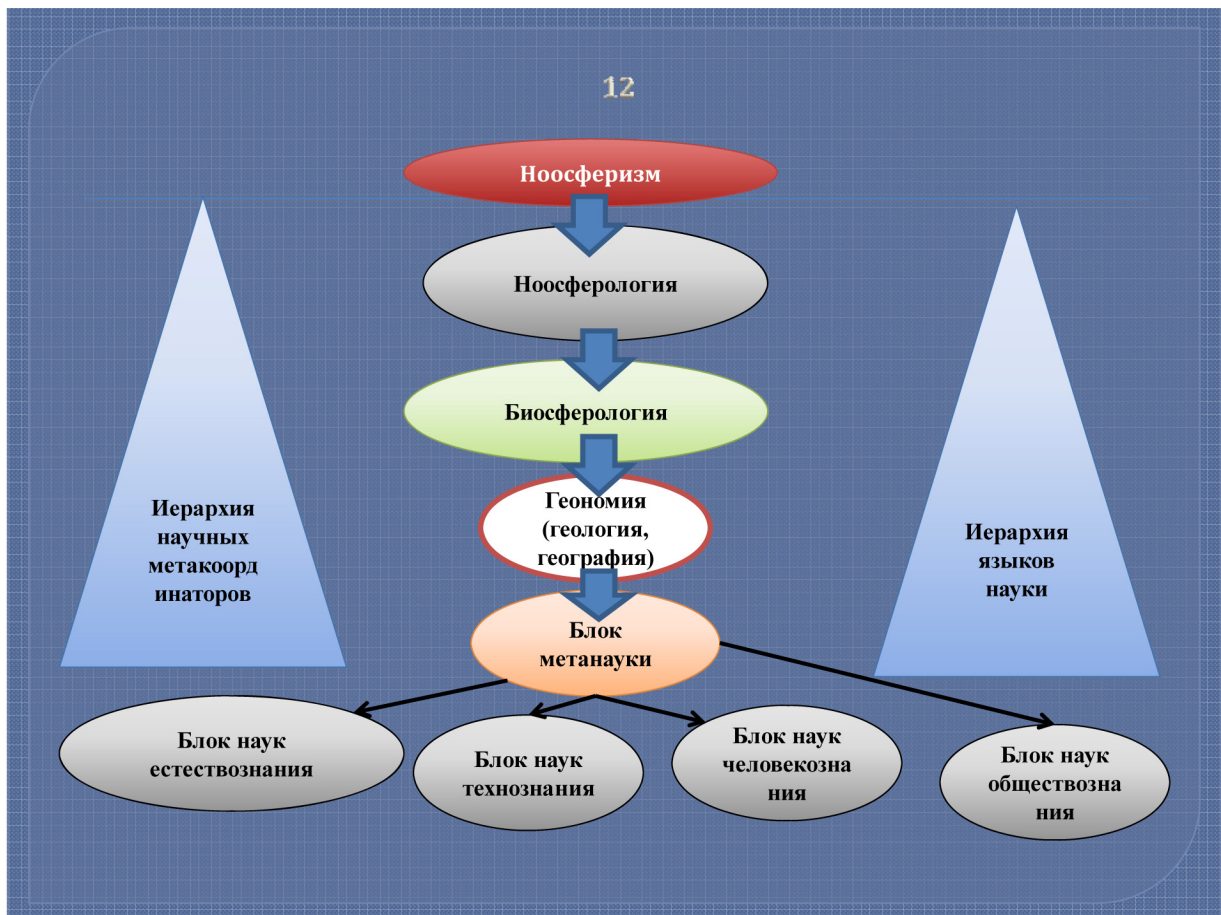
12

Ноосферизм

Ноосферология

Биосферология

Геономия (геология, география)

Блок метанауки

Иерархия научных метакоординаторов

Иерархия языков науки

Блок наук естествознания

Блок наук технознания

Блок наук человекознания

Блок наук обществознания